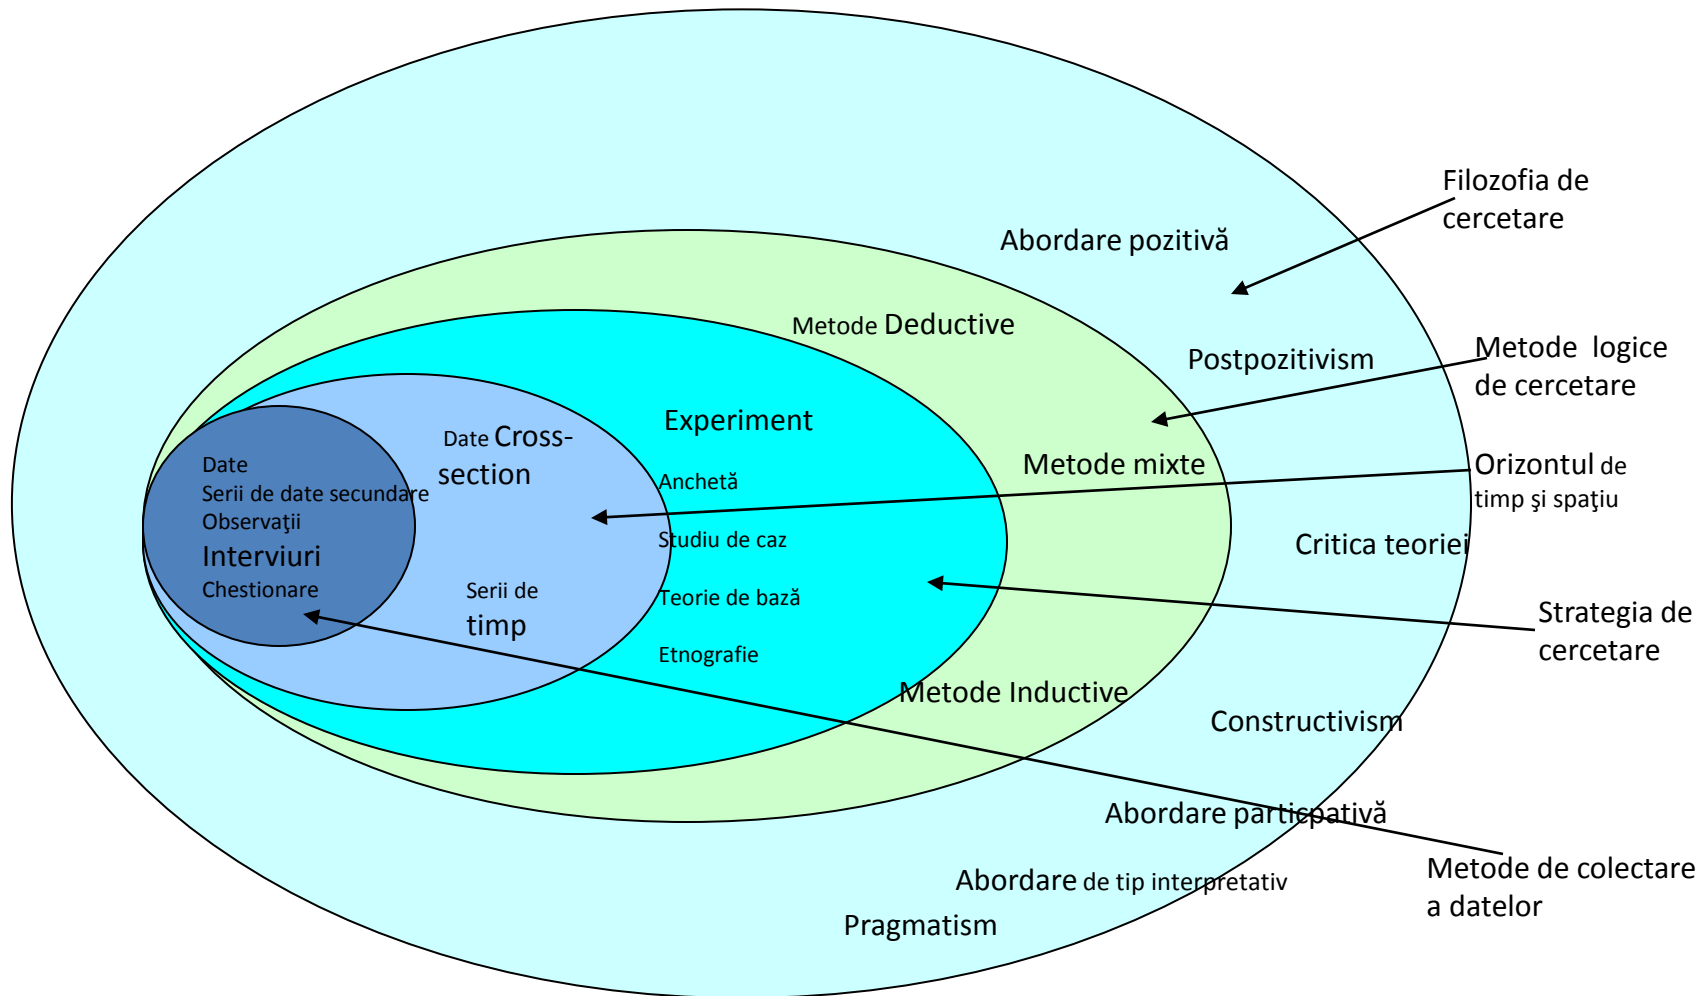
Filozofia de cercetare

Abordare pozitivă

Metode Deductive

Postpozitivism

Metode logice de cercetare

Experiment

Date Cross-section

Date
Serii de date secundare
Observaţii
Interviuri
Chestionare

Metode mixte

Orizontul de timp şi spaţiu

Anchetă

Studiu de caz

Critica teoriei

Teorie de bază

Serii de timp

Strategia de cercetare

Etnografie

Metode Inductive

Constructivism

Abordare participativă

Metode de colectare a datelor

Abordare de tip interpretativ

Pragmatism